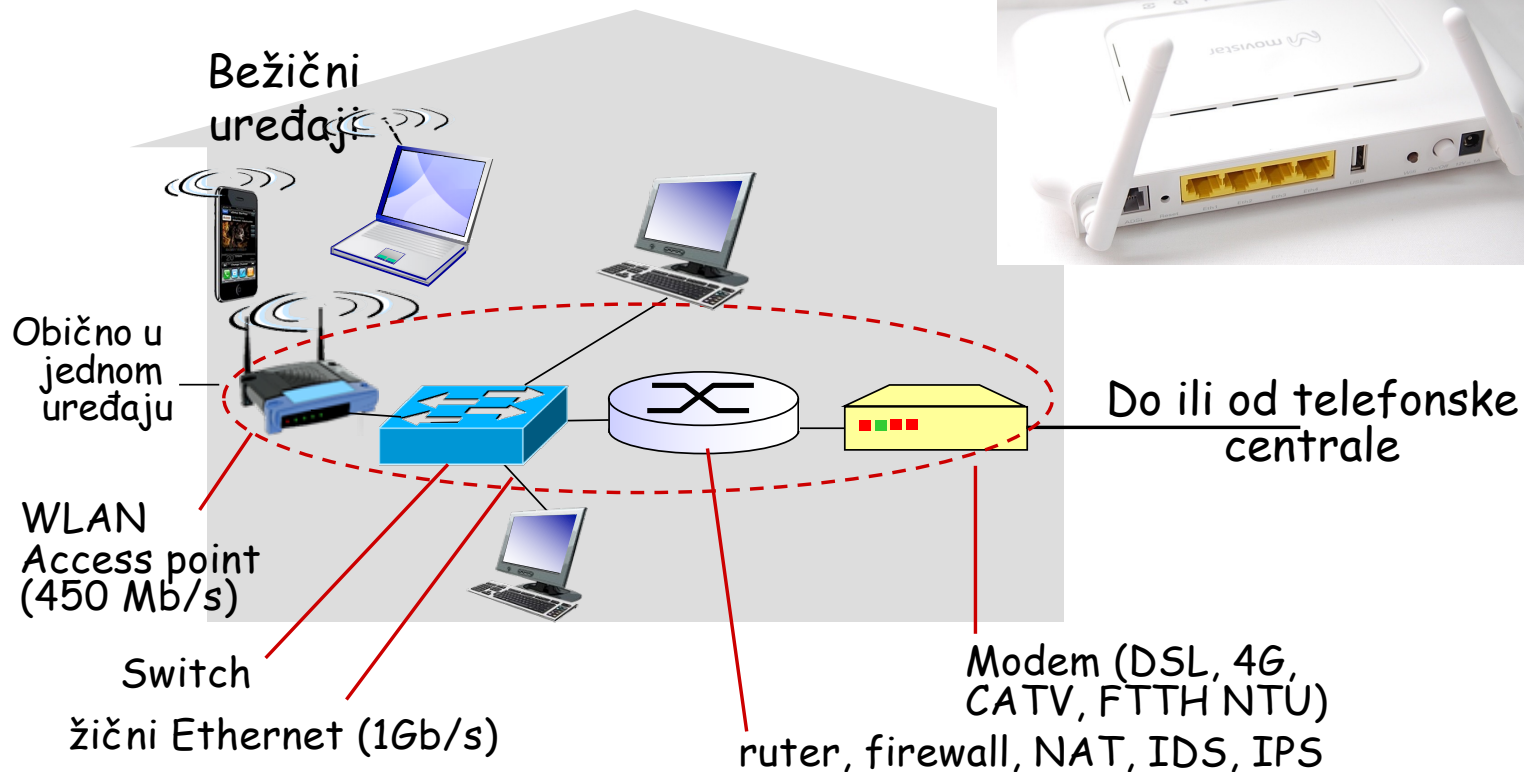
Bežični uređaji

movistar

Obično u jednom uređaju

Do ili od telefonske centrale

WLAN Access point (450 Mb/s)

Switch

žični Ethernet (1Gb/s)

ruter, firewall, NAT, IDS, IPS

Modem (DSL, 4G, CATV, FTTH NTU)